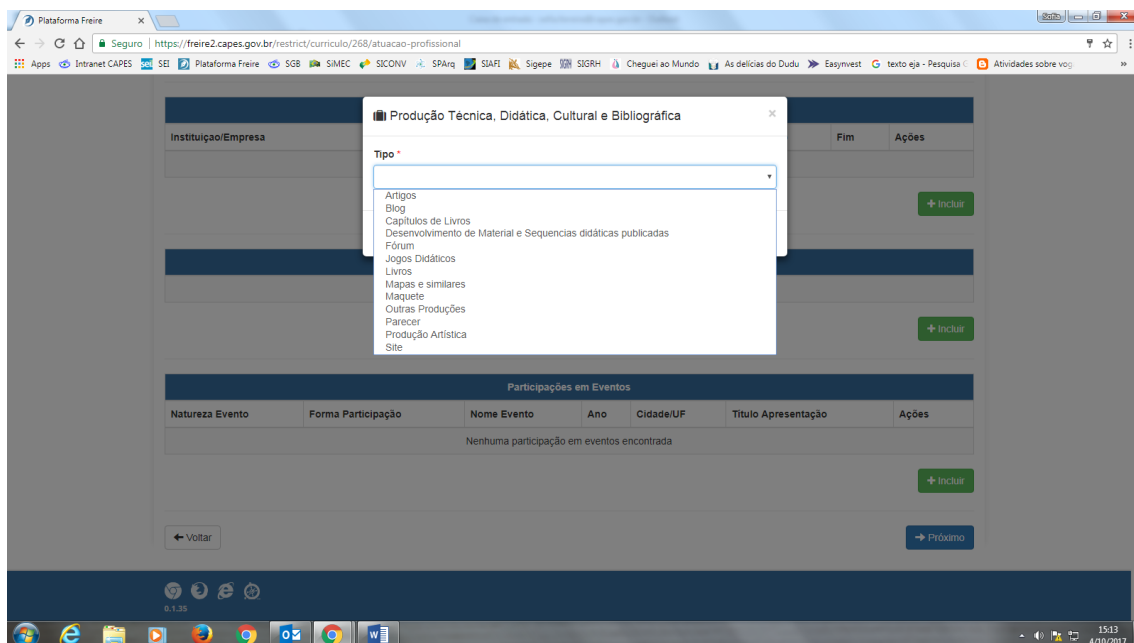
Plataforma Freire ×

Seguro | https://freire2.capes.gov.br/restrict/curriculo/268/atuacao-profissional

Apps Intranet CAPES SEI Plataforma Freire SGB SiMEC SICONV SPArq SIAFI Sigepe SIGRH Cheguei ao Mundo As delícias do Dudu Easynvest texto eja - Pesquisa Atividades sobre vog »

Instituiçao/Empresa

Fim Ações

+ Incluir

+ Incluir

Produção Técnica, Didática, Cultural e Bibliográfica ×

Tipo *

Artigos
Blog
Capítulos de Livros
Desenvolvimento de Material e Sequencias didáticas publicadas
Fórum
Jogos Didáticos
Livros
Mapas e similares
Maquete
Outras Produções
Parecer
Produção Artística
Site

Participações em Eventos

| Natureza Evento | Forma Participação | Nome Evento | Ano | Cidade/UF | Título Apresentação | Ações |
|---|---|---|---|---|---|---|
| Nenhuma participação em eventos encontrada | | | | | | |

+ Incluir

← Voltar

→ Próximo

0.1.35

15:13
4/10/2017